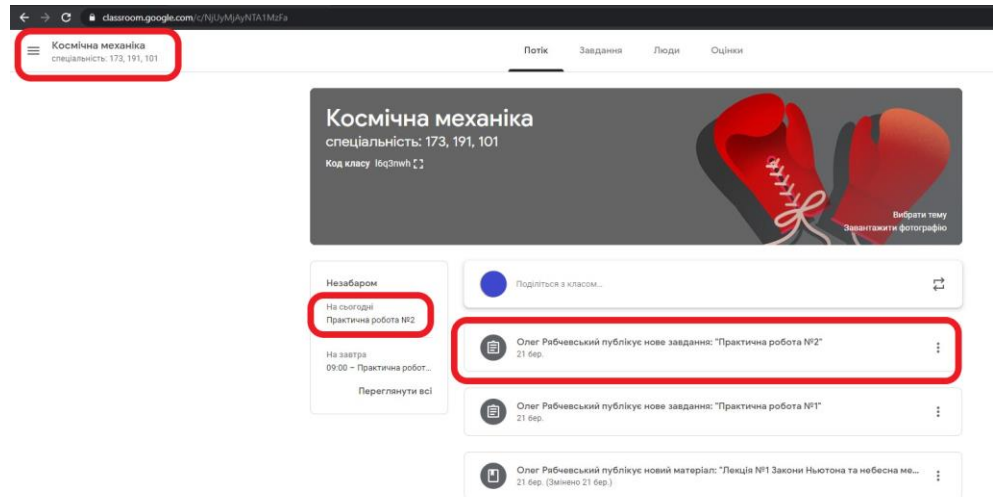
classroom.google.com/c/NjUyMjAyNTA1MzFa

Космічна механіка
спеціальність: 173, 191, 101

Потік Завдання Люди Оцінки

Космічна механіка
спеціальність: 173, 191, 101
Код класу l6q3nwh

Вибрати тему
Завантажити фотографію

Незабаром
На сьогодні
Практична робота №2
На завтра
09:00 – Практична робот...
Переглянути всі

Поділіться з класом...

Олег Рябчевський публікує нове завдання: "Практична робота №2"
21 бер.

Олег Рябчевський публікує нове завдання: "Практична робота №1"
21 бер.

Олег Рябчевський публікує новий матеріал: "Лекція №1 Закони Ньютона та небесна ме...
21 бер. (Змінено 21 бер.)